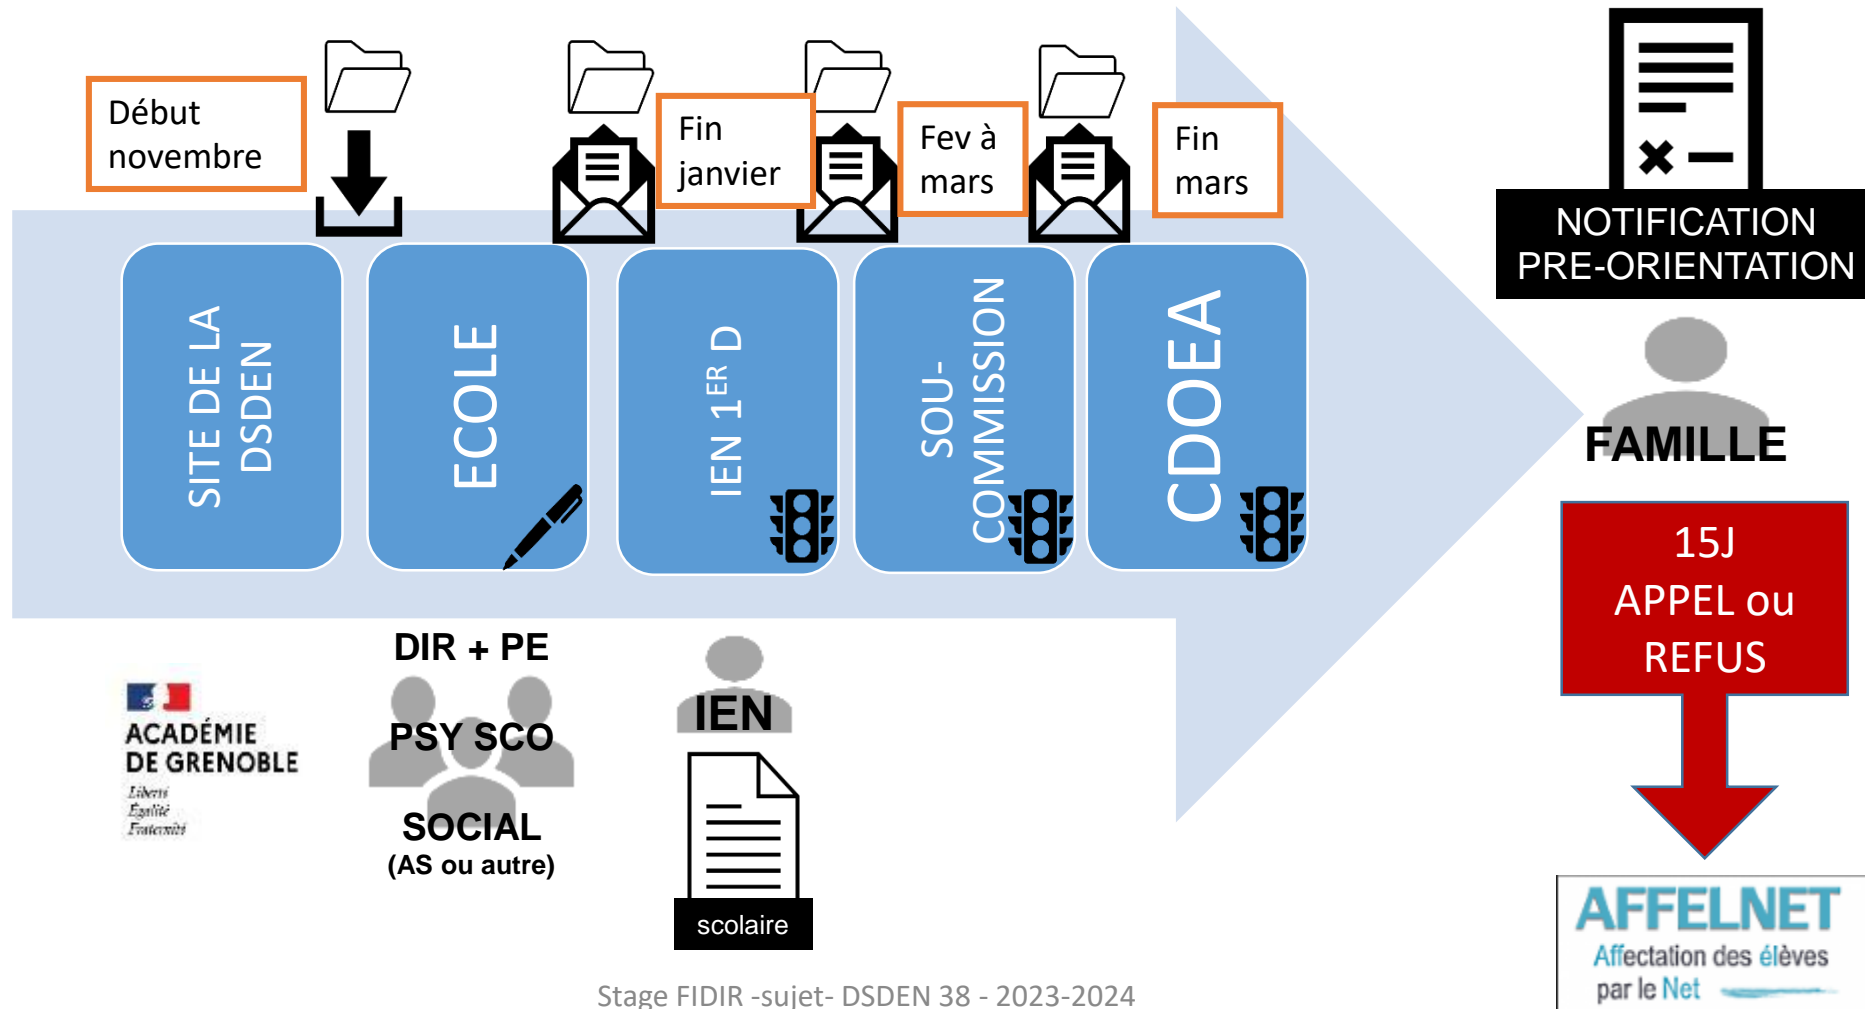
Début novembre

Fin janvier

Fev à mars

Fin mars

NOTIFICATION PRE-ORIENTATION

SITE DE LA DSDEN

ECOLE

IEN $1^{ER}$ D

SOU-COMMISSION

CDOEA

FAMILLE

15J APPEL ou REFUS

DIR + PE

PSY SCO

SOCIAL (AS ou autre)

IEN

scolaire

ACADÉMIE DE GRENOBLE
Liberté
Égalité
Fraternité

AFFELNET
Affectation des élèves par le Net

Stage FIDIR -sujet- DSDEN 38 - 2023-2024